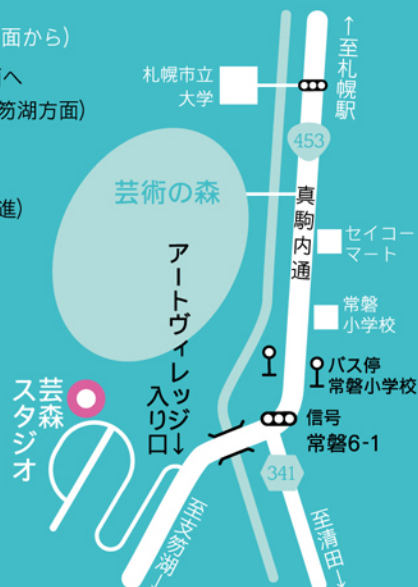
面から)

へ

笏湖方面)

進)

↑至札幌駅

札幌市立大学

453

芸術の森

真駒内通

セイコーマート

常磐小学校

アートヴィレッジ↓入り口

バス停 常磐小学校

芸森スタジオ

信号 常磐6-1

341

至支笏湖

至清田